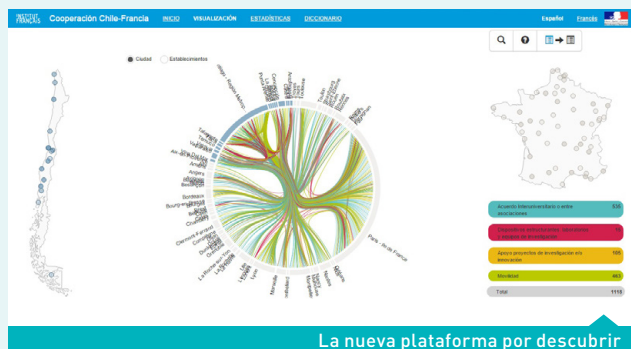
INSTITUT FRANÇAIS Cooperación Chile-Francia INICIO VISUALIZACIÓN ESTADÍSTICAS DICCIONARIO Español Français

Ciudad Establecimientos

Acuerdo interuniversitario o entre asociaciones 535

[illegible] 77

Apoyo proyectos de investigación y/o innovación 165

Movilidad 443

Total 1115

Paris - Île de France

Lyon

Marseille

Montpellier

Nantes

Bordeaux

Angers

Amiens

Clermont-Ferrand

La nueva plataforma por descubrir